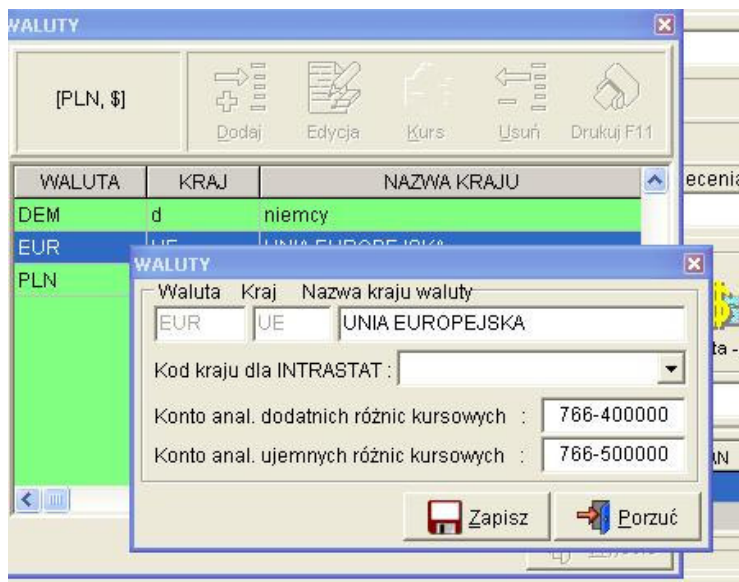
WALUTY

[PLN, $]

Dodaj Edycja Kurs Usuń Drukuj F11

| WALUTA | KRAJ | NAZWA KRAJU |
|---|---|---|
| DEM | d | niemcy |
| EUR | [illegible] | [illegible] |
| PLN | | |

ecenia

ta -

AN

WALUTY

Waluta Kraj Nazwa kraju waluty

EUR UE UNIA EUROPEJSKA

Kod kraju dla INTRASTAT :

Konto anal. dodatnich różnic kursowych : 766-400000

Konto anal. ujemnych różnic kursowych : 766-500000

Zapisz Porzuć